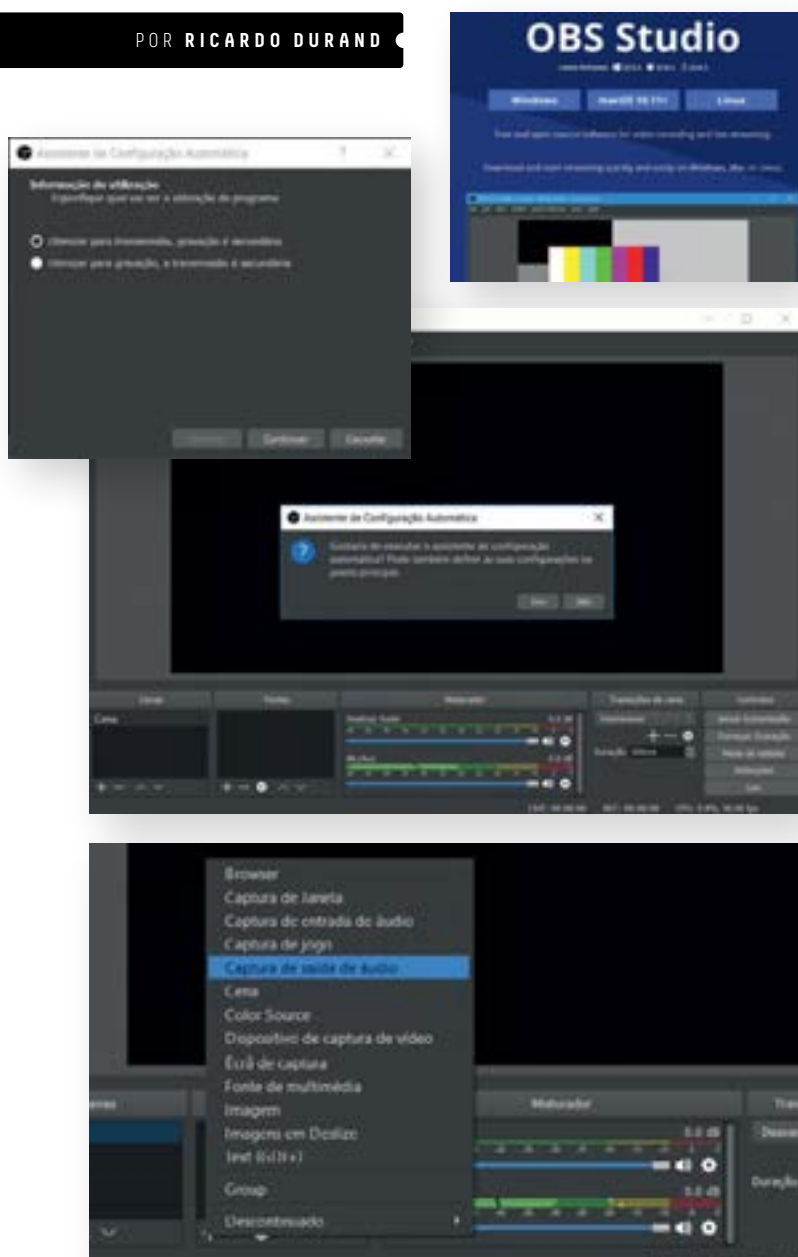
POR RICARDO DURAND

OBS Studio

Windows macOS 10.13+ Linux

Assistente de Configuração Automática

Informação de utilização

Otimizar para transmissão, gravação é secundária

Otimizar para gravação, a transmissão é secundária

Continuar Cancelar

Assistente de Configuração Automática

Gostaria de executar o assistente de configuração automática? Pode também definir as suas configurações no painel principal.

Cenas Fontes Misturador Transições de cena Controlos

Cena

Browser
Captura de Janela
Captura de entrada de áudio
Captura de jogo
Captura de saída de áudio
Cena
Color Source
Dispositivo de captura de vídeo
Ecrã de captura
Fonte de multimédia
Imagem
Imagens em Deslize
Text (GDI+)
Group
Descontinuado

Misturador

0.0 dB

0.0 dB

Duração